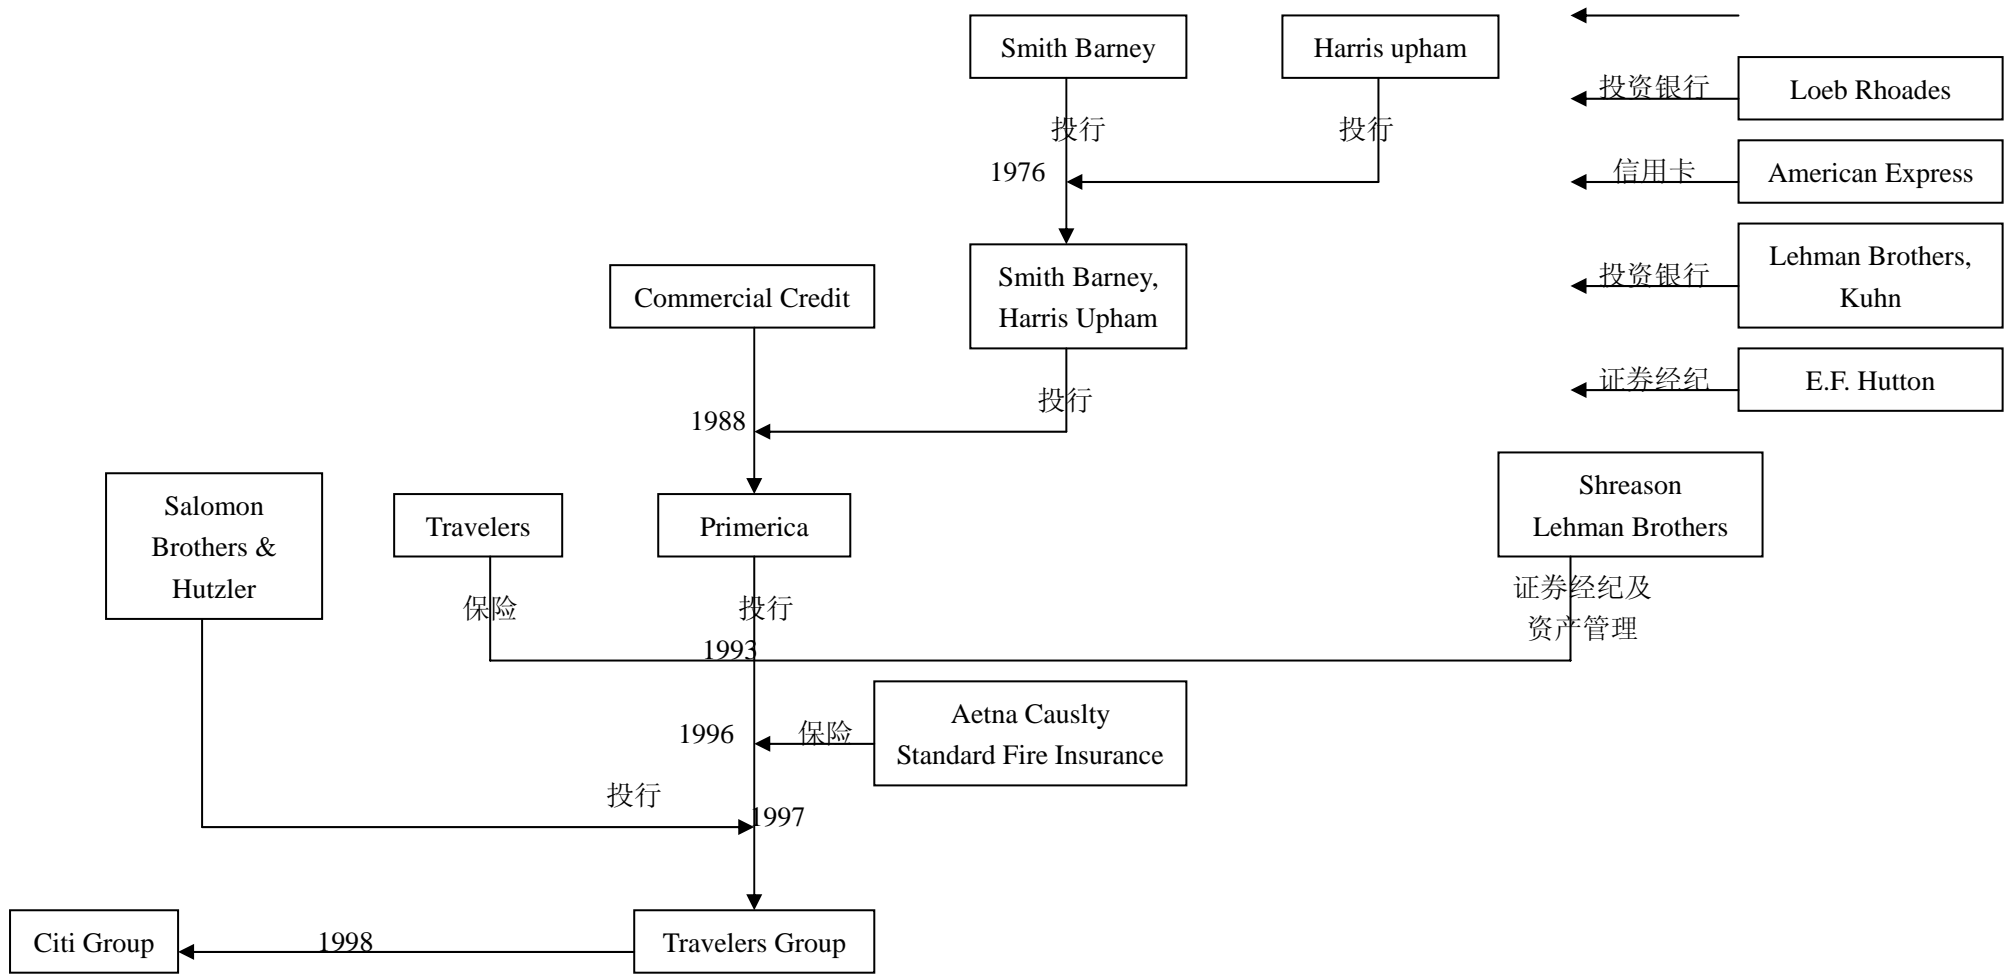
Smith Barney

Harris upham

投行

投行

1976

Smith Barney, Harris Upham

投资银行

Loeb Rhoades

信用卡

American Express

投资银行

Lehman Brothers, Kuhn

证券经纪

E.F. Hutton

Commercial Credit

投行

1988

Salomon Brothers & Hutzler

Travelers

Primerica

Shreason Lehman Brothers

保险

投行

证券经纪及资产管理

1993

1996

保险

Aetna Causlty Standard Fire Insurance

投行

1997

Citi Group

1998

Travelers Group